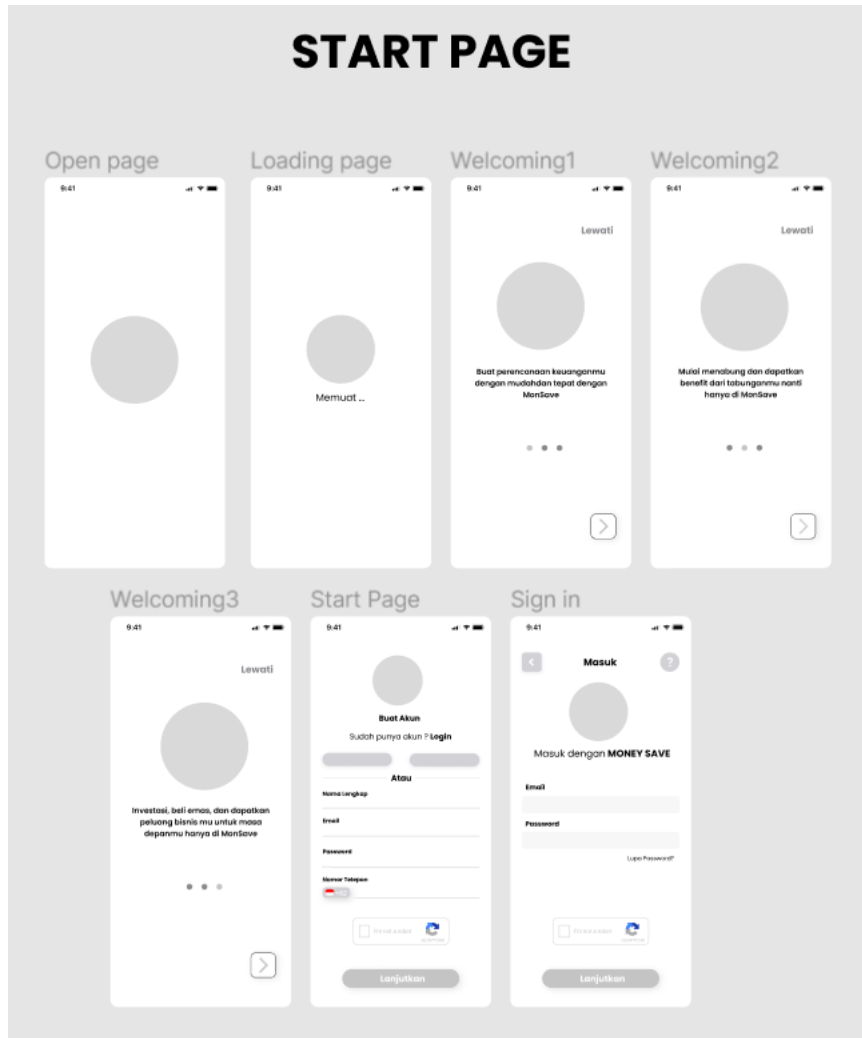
START PAGE

Open page

9:41

Loading page

9:41

Memuat ...

Welcoming1

9:41

Lewati

Buat perencanaan keuanganmu dengan mudahdan tepat dengan MonSave

Welcoming2

9:41

Lewati

Mulai menabung dan dapatkan benefit dari tabunganmu nanti hanya di MonSave

Welcoming3

9:41

Lewati

Investasi, beli emas, dan dapatkan peluang bisnis mu untuk masa depanmu hanya di MonSave

Start Page

9:41

Buat Akun

Sudah punya akun ? Login

Atau

Nama Lengkap

Email

Password

Nomor Telepon

I'm not a robot

Lanjutkan

Sign in

9:41

Masuk

Masuk dengan MONEY SAVE

Email

Password

Lupa Password?

I'm not a robot

Lanjutkan